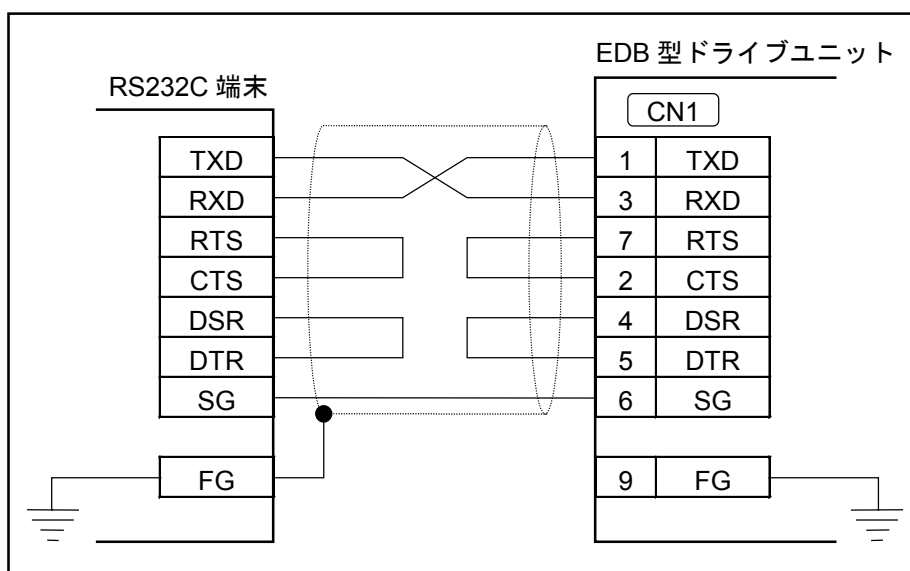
EDB 型ドライブユニット

RS232C 端末

CN1

| TXD |
|---|
| RXD |
| RTS |
| CTS |
| DSR |
| DTR |
| SG |
| FG |

| | |
|---|---|
| 1 | TXD |
| 3 | RXD |
| 7 | RTS |
| 2 | CTS |
| 4 | DSR |
| 5 | DTR |
| 6 | SG |
| 9 | FG |